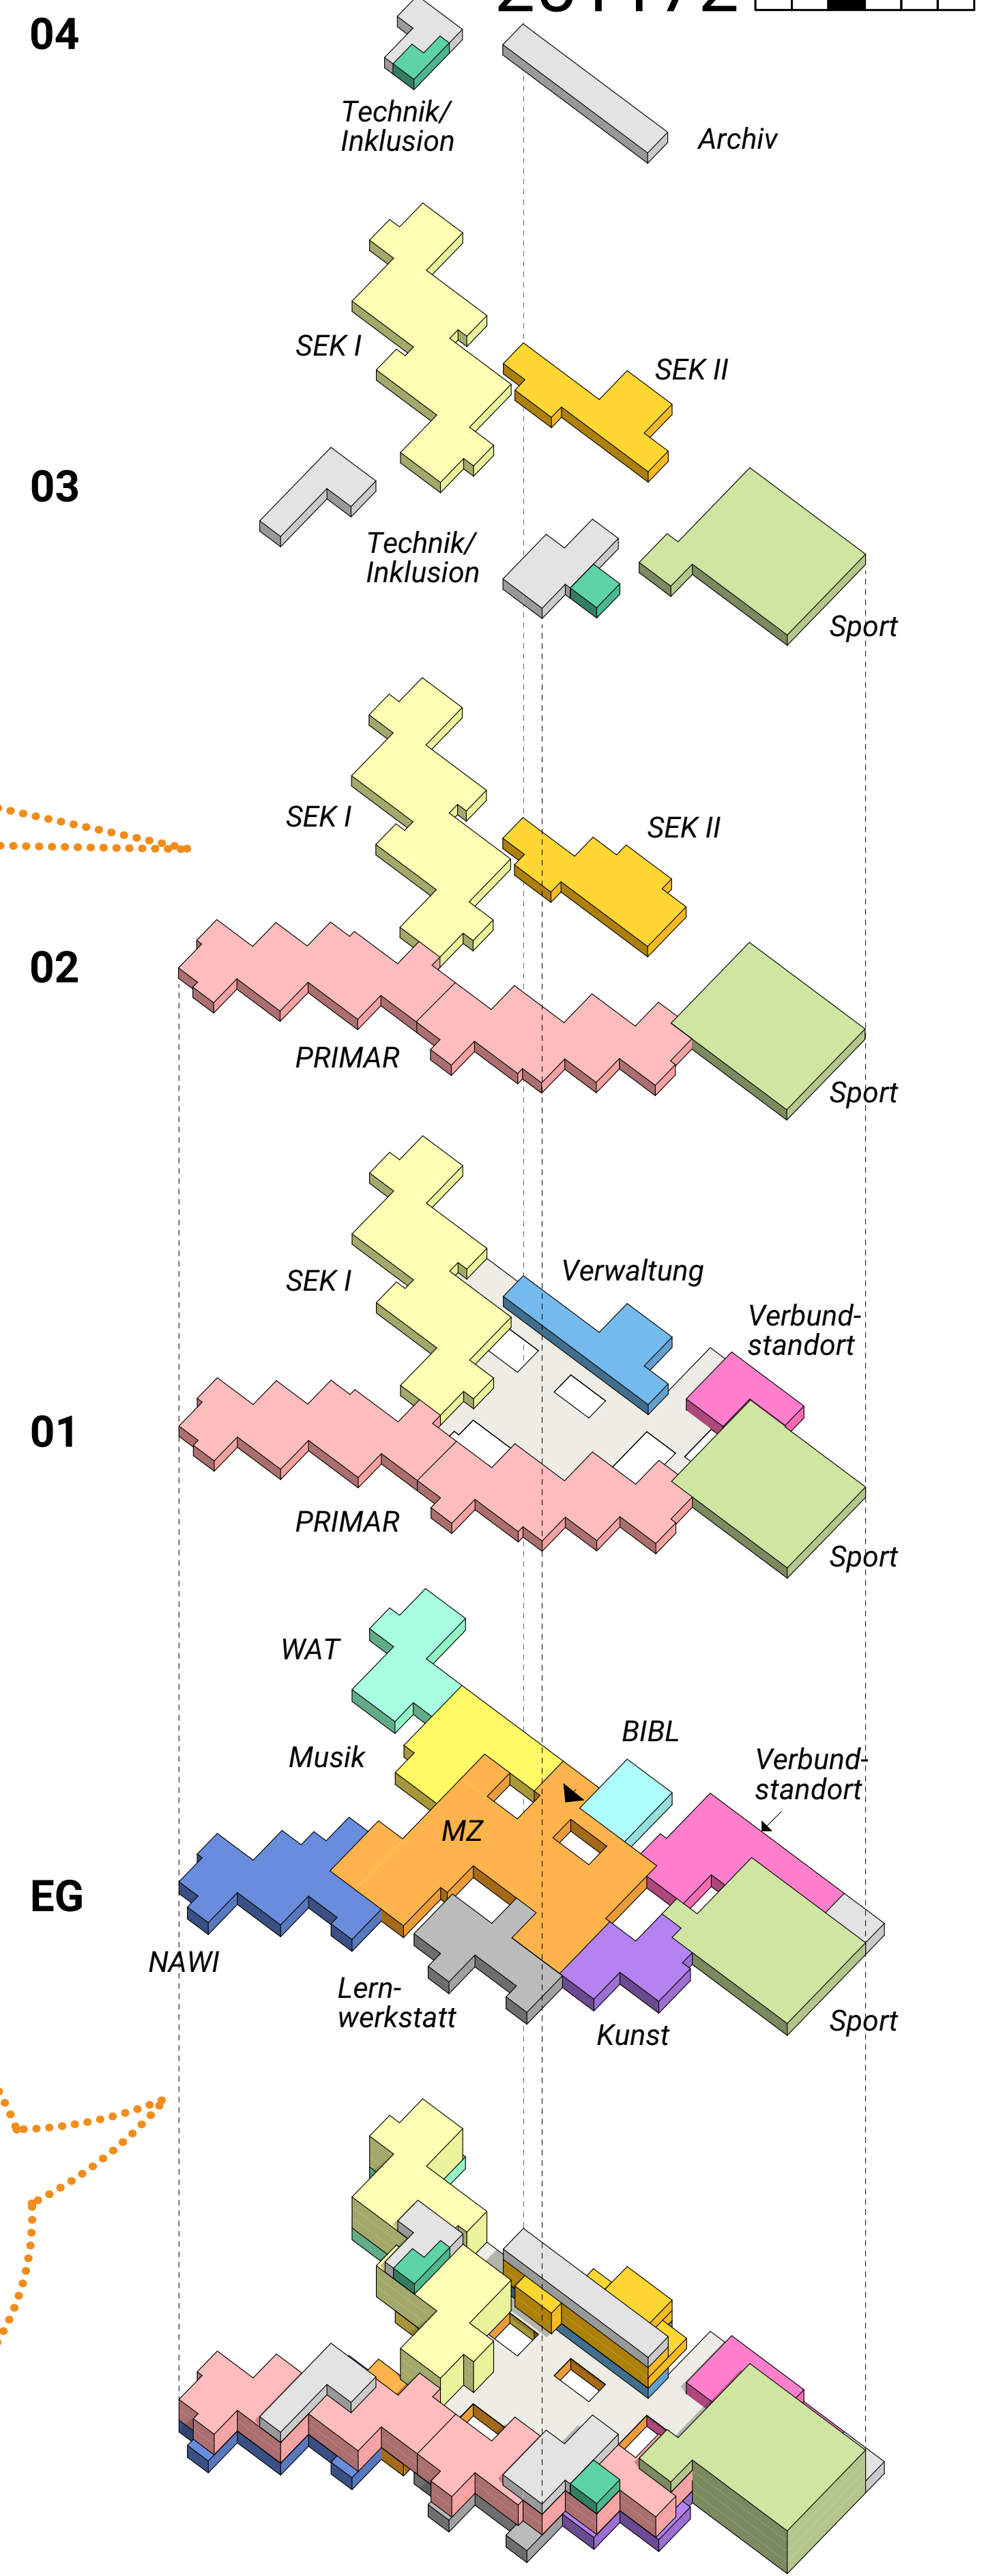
04

Technik/ Inklusion

Archiv

SEK I

SEK II

03

Technik/ Inklusion

Sport

SEK I

SEK II

02

PRIMAR

Sport

SEK I

Verwaltung

Verbund-standort

01

PRIMAR

Sport

WAT

Musik

BIBL

Verbund-standort

MZ

EG

NAWI

Lern-werkstatt

Kunst

Sport